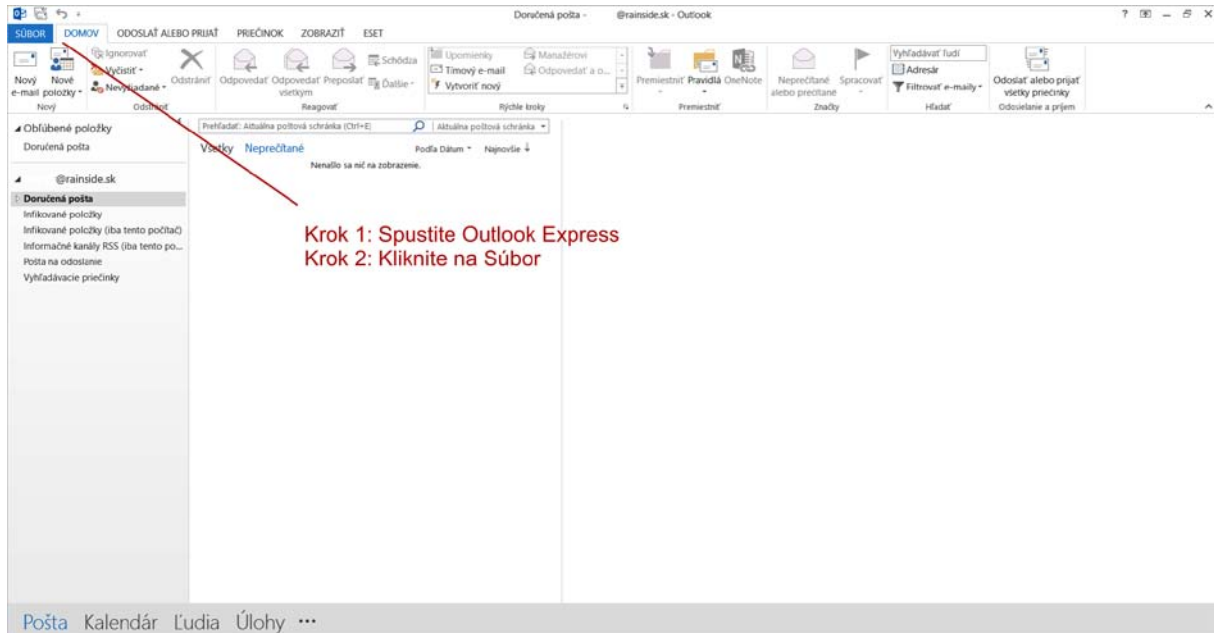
Doručená pošta - @rainside.sk - Outlook

? – X

SÚBOR DOMOV ODOSLAŤ ALEBO PRIJAŤ PRIEČINOK ZOBRAZIŤ ESET

Nový e-mail Nové položky Nový

Ignorovať Vyčistiť Nevyžiadané Odstrániť Odstrániť

Odpovedať Odpovedať všetkým Preposlať Schôdza Ďalšie Reagovať

Upomienky Tímový e-mail Vytvoriť nový Manažérovi Odpovedať a o... Rýchle kroky

Premiestniť Pravidlá OneNote Premiestniť

Neprečítané alebo prečítané Spracovať Značky

Vyhľadávať ľudí Adresár Filtrovať e-maily Hľadať

Odoslať alebo prijať všetky priečinky Odosielanie a príjem

Obľúbené položky
Doručená pošta

@rainside.sk
Doručená pošta
Infikované položky
Infikované položky (iba tento počítač)
Informačné kanály RSS (iba tento po...
Pošta na odoslanie
Vyhľadávacie priečinky

Prehľadať: Aktuálna poštová schránka (Ctrl+E) Aktuálna poštová schránka

Všetky Neprečítané Podľa Dátum Najnovšie

Nenašlo sa nič na zobrazenie.

Krok 1: Spustite Outlook Express
Krok 2: Kliknite na Súbor

Pošta Kalendár Ľudia Úlohy ···